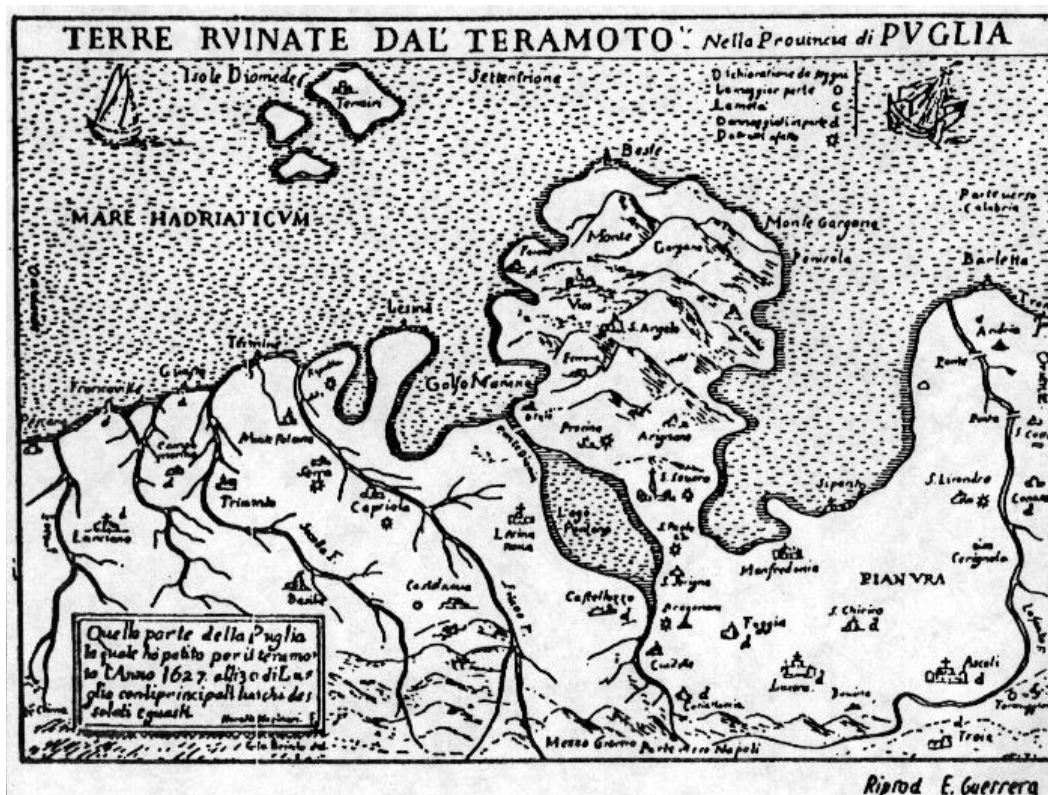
TERRE RVINATE DAL TERAMOTO Nella Provincia di PVGLIA

Isole Diomede

Tremiti

Settentrione

Dichiaratione de segni
La maggior parte O
La metà C
Danneggiati in parte d
Del tutto affatto ✡

Beste

MARE HADRIATICUM

Monte

Gargano

Monte Gargano

Penisola

Porto verso Calabria

Barletta

Vico

S. Angelo

Lesina

Termini

Golfo Nanino

Gioia

Francavilla

Monte Falcone

Serra

Trivento

Capriola

Lago Pantano

S. Severo

Larino

Castelluccio

Manfredonia

PIANVRA

S. Chirico

Toggia

Lucera

Ascoli

Troia

Andria

Siponto

S. Lorenzo

Cerignola

Apricena

Quella parte della Puglia la quale ha patito per il teramoto l'Anno 1627. alli 30 di Luglio con li principali luochi desolati e guasti.

Mezzo Giorno

Parte verso Napoli

Riprod. E. Guerrera